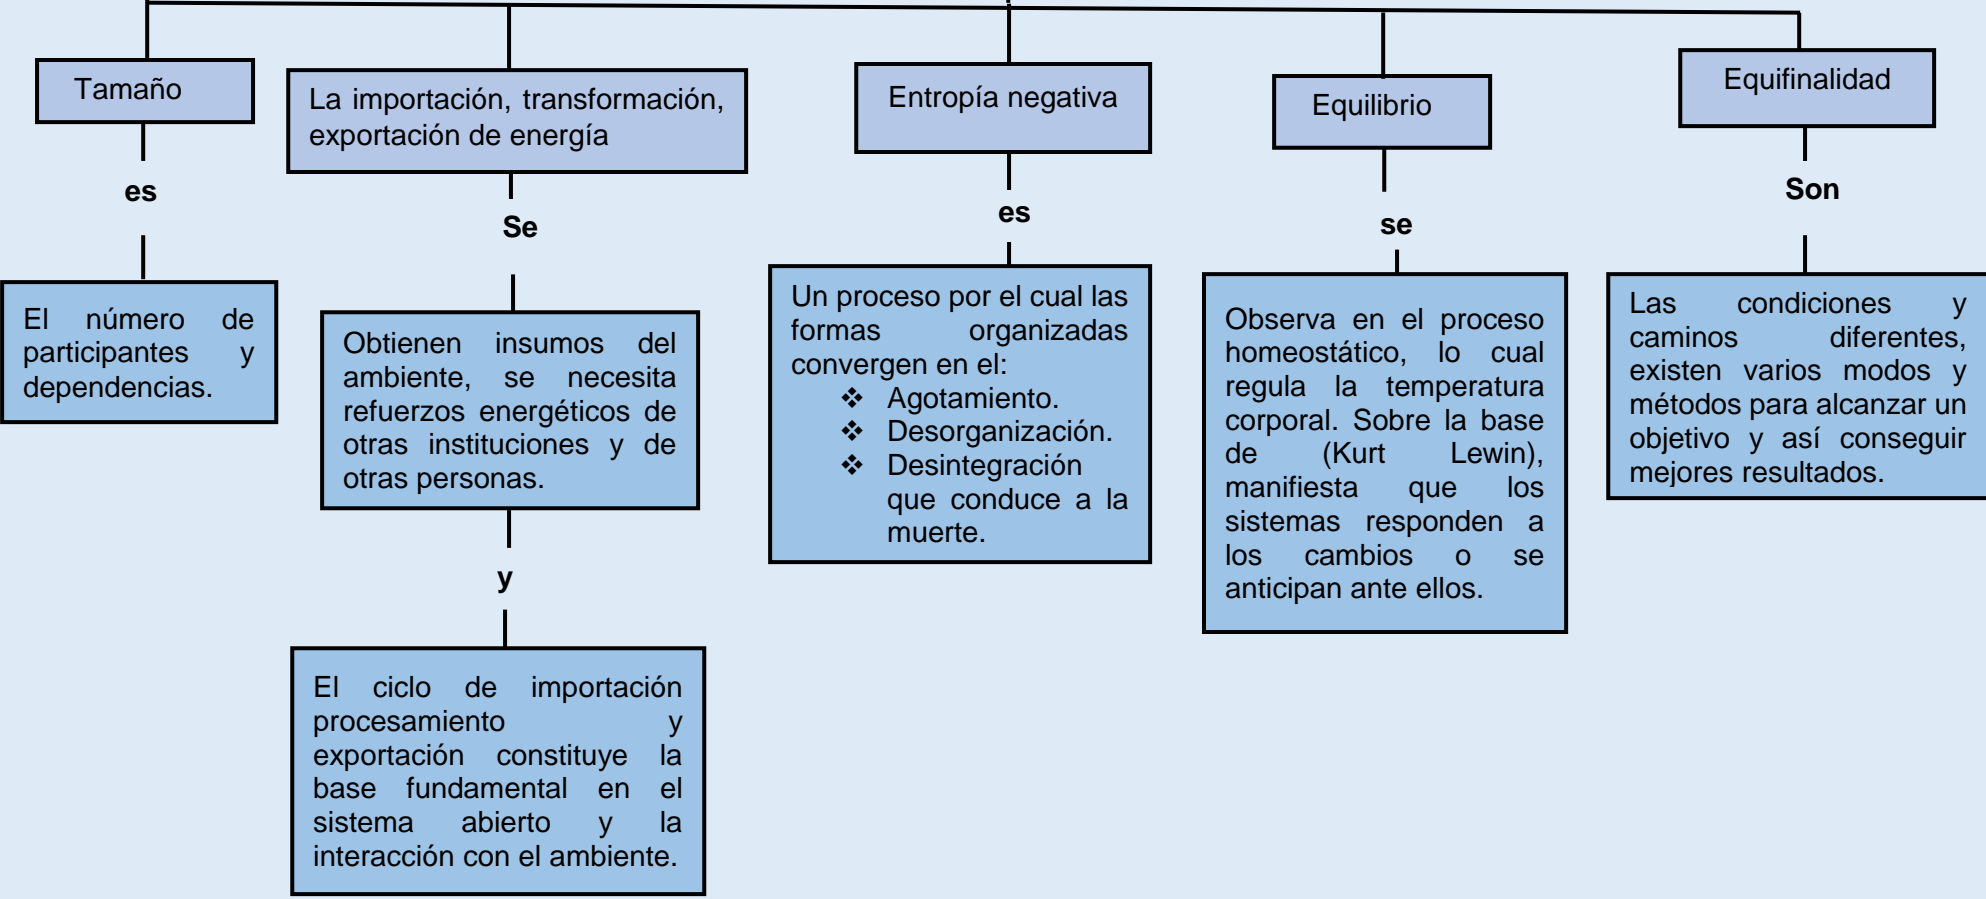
Tamaño

es

El número de participantes y dependencias.

La importación, transformación, exportación de energía

Se

Obtienen insumos del ambiente, se necesita refuerzos energéticos de otras instituciones y de otras personas.

y

El ciclo de importación procesamiento y exportación constituye la base fundamental en el sistema abierto y la interacción con el ambiente.

Entropía negativa

es

Un proceso por el cual las formas organizadas convergen en el:

❖ Agotamiento.
❖ Desorganización.
❖ Desintegración que conduce a la muerte.

Equilibrio

se

Observa en el proceso homeostático, lo cual regula la temperatura corporal. Sobre la base de (Kurt Lewin), manifiesta que los sistemas responden a los cambios o se anticipan ante ellos.

Equifinalidad

Son

Las condiciones y caminos diferentes, existen varios modos y métodos para alcanzar un objetivo y así conseguir mejores resultados.